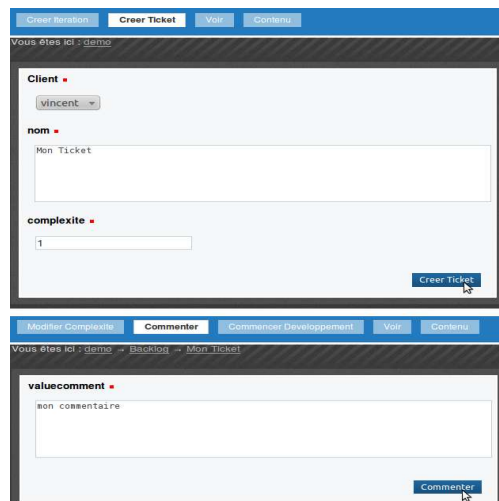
Creer Iteration Creer Ticket Voir Contenu

Vous êtes ici : demo

Client ▪

vincent

nom ▪

Mon Ticket

complexite ▪

1

Creer Ticket

Modifier Complexite Commenter Commencer Developpement Voir Contenu

Vous êtes ici : demo → Backlog → Mon Ticket

valuecomment ▪

mon commentaire

Commenter